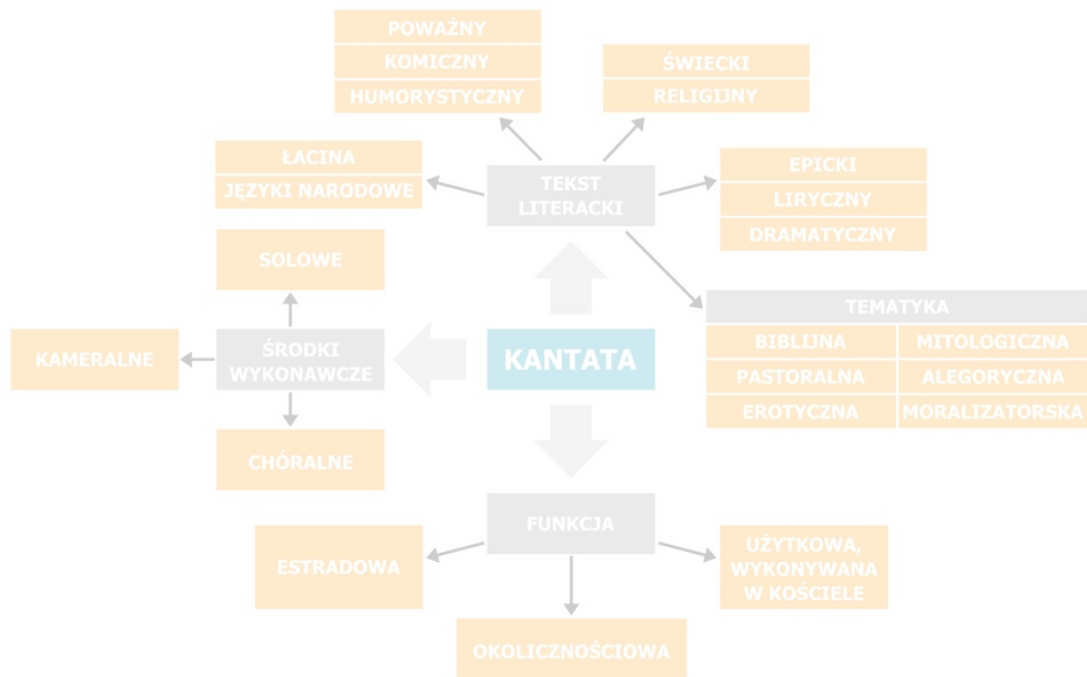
POWAŻNY
KOMICZNY
HUMORYSTYCZNY

ŚWIECKI
RELIGIJNY

ŁACINA
JĘZYKI NARODOWE

TEKST LITERACKI

EPICKI
LIRYCZNY
DRAMATYCZNY

SOLOWE

TEMATYKA

| BIBLIJNA | MITOLOGICZNA |
|---|---|
| PASTORALNA | ALEGORYCZNA |
| EROTYCZNA | MORALIZATORSKA |

KAMERALNE

ŚRODKI WYKONAWCZE

KANTATA

CHÓRALNE

FUNKCJA

ESTRADOWA

UŻYTKOWA, WYKONYWANA W KOŚCIELE

OKOLICZNOŚCIOWA